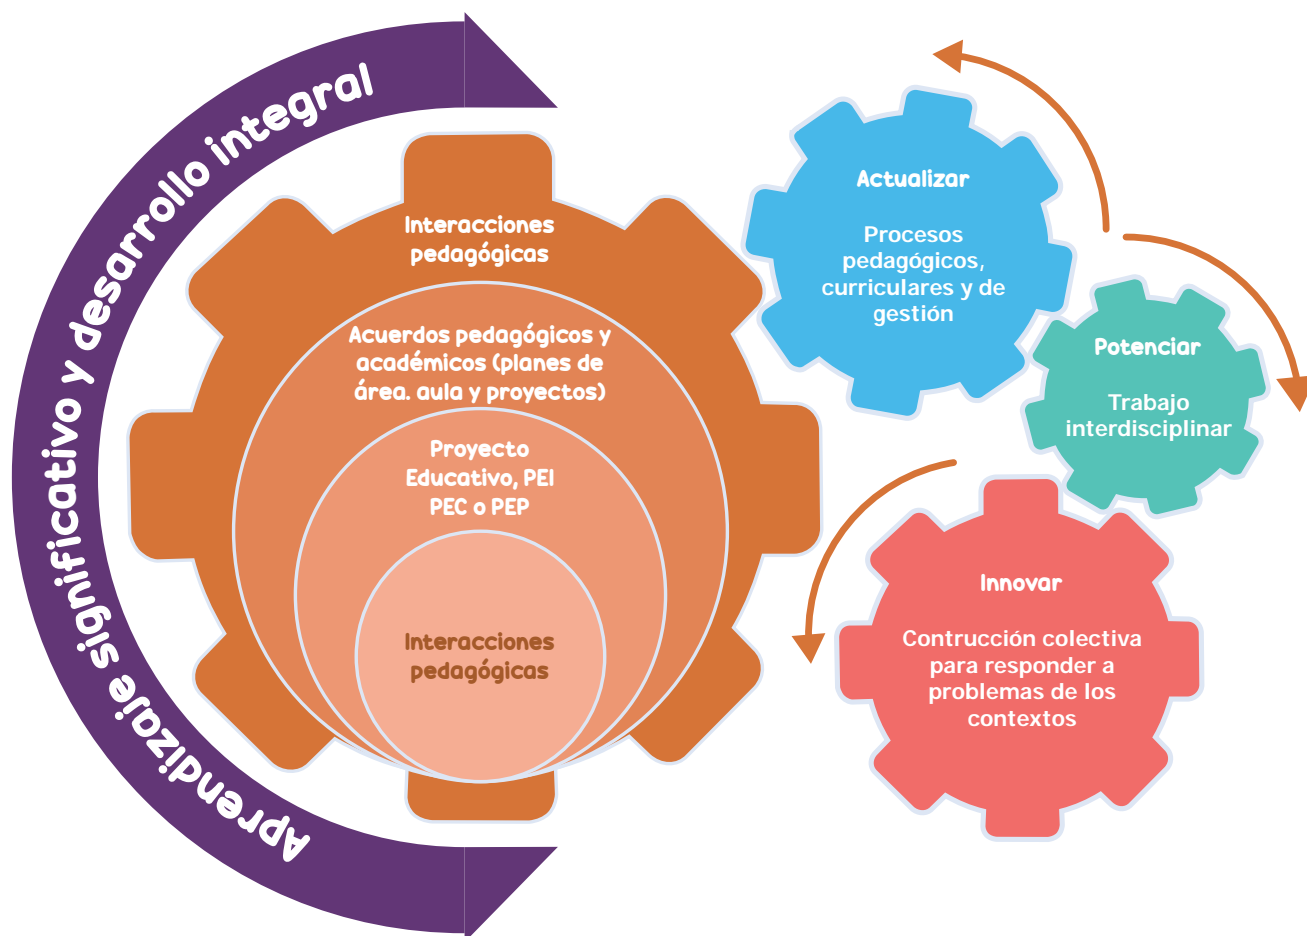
Aprendizaje significativo y desarrollo integral

Interacciones pedagógicas

Acuerdos pedagógicos y académicos (planes de área. aula y proyectos)

Proyecto Educativo, PEI PEC o PEP

Interacciones pedagógicas

Actualizar

Procesos pedagógicos, curriculares y de gestión

Potenciar

Trabajo interdisciplinar

Innovar

Contrucción colectiva para responder a problemas de los contextos